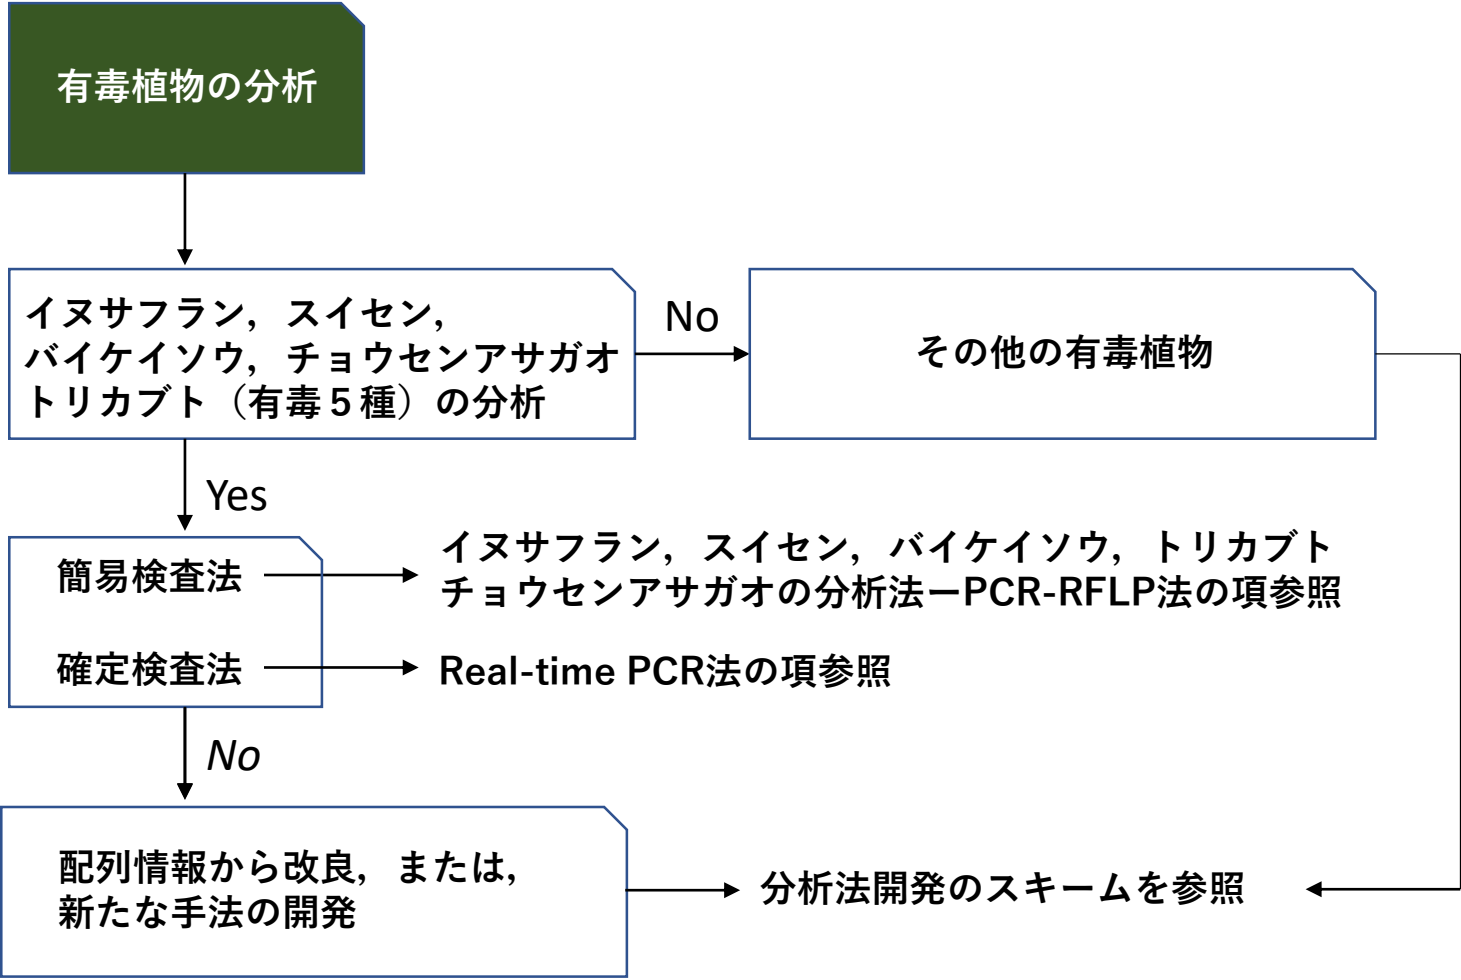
有毒植物の分析

イヌサフラン，スイセン，
バイケイソウ，チョウセンアサガオ
トリカブト（有毒５種）の分析

No

その他の有毒植物

Yes

簡易検査法

イヌサフラン，スイセン，バイケイソウ，トリカブト
チョウセンアサガオの分析法ーPCR-RFLP法の項参照

確定検査法

Real-time PCR法の項参照

No

配列情報から改良，または，
新たな手法の開発

分析法開発のスキームを参照